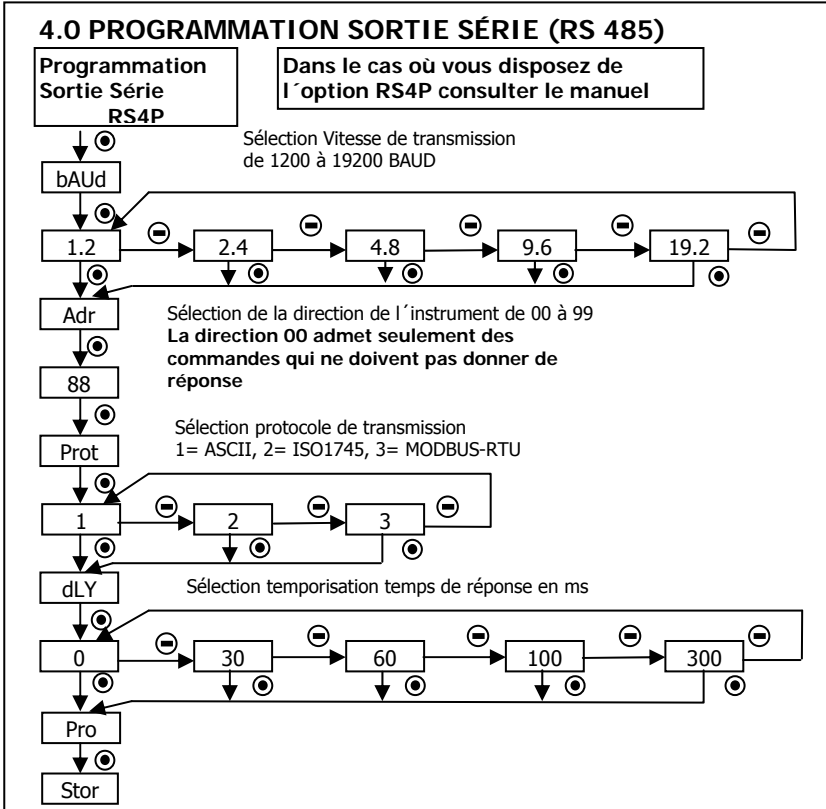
4.0 PROGRAMMATION SORTIE SÉRIE (RS 485)

Programmation Sortie Série RS4P

Dans le cas où vous disposez de l´option RS4P consulter le manuel

Sélection Vitesse de transmission de 1200 à 19200 BAUD

bAUd

1.2

2.4

4.8

9.6

19.2

Sélection de la direction de l´instrument de 00 à 99
La direction 00 admet seulement des commandes qui ne doivent pas donner de réponse

Adr

88

Sélection protocole de transmission
1= ASCII, 2= ISO1745, 3= MODBUS-RTU

Prot

1

2

3

dLY

Sélection temporisation temps de réponse en ms

0

30

60

100

300

Pro

Stor